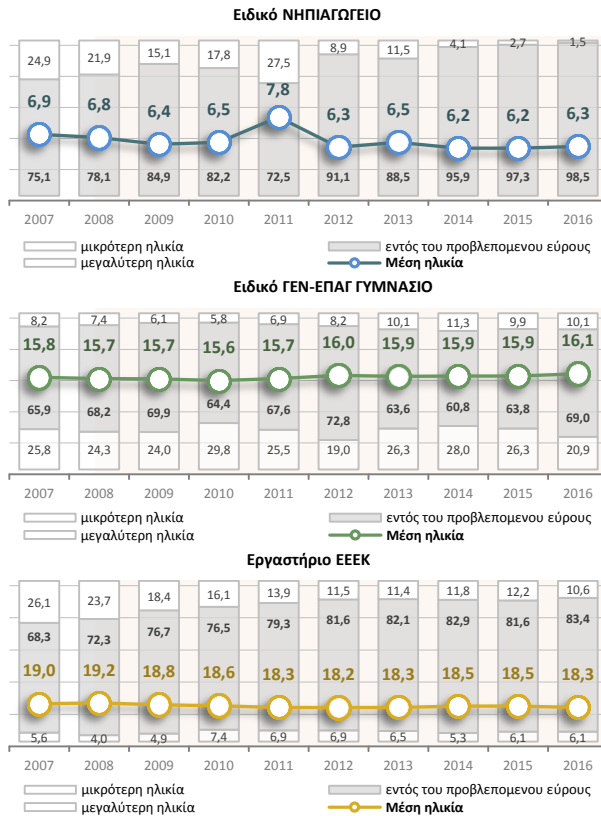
Ειδικό ΝΗΠΙΑΓΩΓΕΙΟ

| | 2007 | 2008 | 2009 | 2010 | 2011 | 2012 | 2013 | 2014 | 2015 | 2016 |
|---|---|---|---|---|---|---|---|---|---|---|
| | 24,9 | 21,9 | 15,1 | 17,8 | 27,5 | 8,9 | 11,5 | 4,1 | 2,7 | 1,5 |
| Μέση ηλικία | 6,9 | 6,8 | 6,4 | 6,5 | 7,8 | 6,3 | 6,5 | 6,2 | 6,2 | 6,3 |
| | 75,1 | 78,1 | 84,9 | 82,2 | 72,5 | 91,1 | 88,5 | 95,9 | 97,3 | 98,5 |

μικρότερη ηλικία
μεγαλύτερη ηλικία
εντός του προβλεπομενου εύρους
Μέση ηλικία

Ειδικό ΓΕΝ-ΕΠΑΓ ΓΥΜΝΑΣΙΟ

| | 2007 | 2008 | 2009 | 2010 | 2011 | 2012 | 2013 | 2014 | 2015 | 2016 |
|---|---|---|---|---|---|---|---|---|---|---|
| | 8,2 | 7,4 | 6,1 | 5,8 | 6,9 | 8,2 | 10,1 | 11,3 | 9,9 | 10,1 |
| Μέση ηλικία | 15,8 | 15,7 | 15,7 | 15,6 | 15,7 | 16,0 | 15,9 | 15,9 | 15,9 | 16,1 |
| | 65,9 | 68,2 | 69,9 | 64,4 | 67,6 | 72,8 | 63,6 | 60,8 | 63,8 | 69,0 |
| | 25,8 | 24,3 | 24,0 | 29,8 | 25,5 | 19,0 | 26,3 | 28,0 | 26,3 | 20,9 |

μικρότερη ηλικία
μεγαλύτερη ηλικία
εντός του προβλεπομενου εύρους
Μέση ηλικία

Εργαστήριο ΕΕΕΚ

| | 2007 | 2008 | 2009 | 2010 | 2011 | 2012 | 2013 | 2014 | 2015 | 2016 |
|---|---|---|---|---|---|---|---|---|---|---|
| | 26,1 | 23,7 | 18,4 | 16,1 | 13,9 | 11,5 | 11,4 | 11,8 | 12,2 | 10,6 |
| | 68,3 | 72,3 | 76,7 | 76,5 | 79,3 | 81,6 | 82,1 | 82,9 | 81,6 | 83,4 |
| Μέση ηλικία | 19,0 | 19,2 | 18,8 | 18,6 | 18,3 | 18,2 | 18,3 | 18,5 | 18,5 | 18,3 |
| | 5,6 | 4,0 | 4,9 | 7,4 | 6,9 | 6,9 | 6,5 | 5,3 | 6,1 | 6,1 |

μικρότερη ηλικία
μεγαλύτερη ηλικία
εντός του προβλεπομενου εύρους
Μέση ηλικία